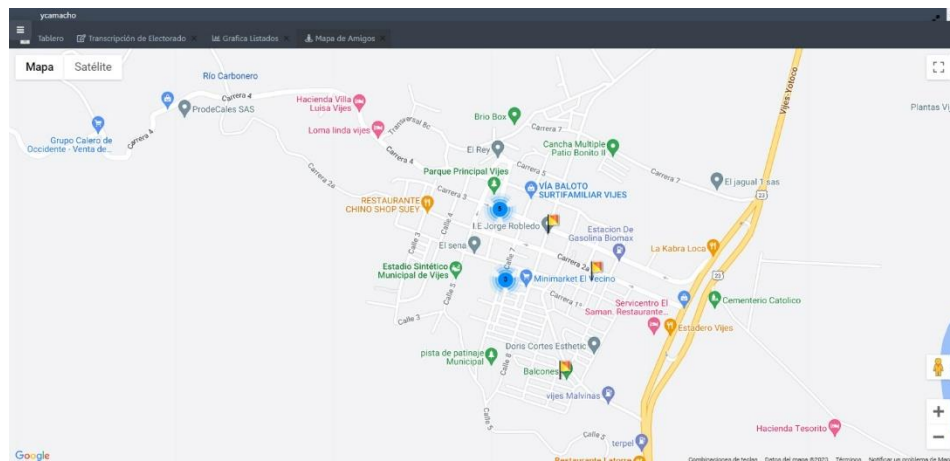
ycamacho

Tablero  Transcripción de Electorado  Grafica Listados  Mapa de Amigos

Mapa  Satélite

Río Carbonero
ProdeCales SAS
Hacienda Villa Luisa Vijes
Loma linda vijes
Grupo Calero de Occidente - Venta de...
Carrera 4
Carrera 4
Transversal 8c
Brio Box
Carrera 7
El Rey
Cancha Multiple Patio Bonito II
Carrera 4
Carrera 2a
Parque Principal Vijes
VÍA BALOTO SURTIFAMILIAR VIJES
Carrera 7
El jagual 1 sas
Vijes-Yotoco
Plantas Vij
Carrera 3
RESTAURANTE CHINO SHOP SUEY
5
I.E Jorge Robledo
Estacion De Gasolina Biomax
El sena
La Kabra Loca
Calle 4
Calle 3
Calle 7
Estadio Sintético Municipal de Vijes
2
Minimarket El Vecino
Carrera 2a
Calle 5
Carrera 1
Servicentro El Saman. Restaurante...
Cementerio Catolico
Calle 3
Estadero Vijes
Doris Cortes Esthetic
pista de patinaje Municipal
Calle 8
Balcones
vijes Malvinas
Calle 5
Hacienda Tesorito
Calle 5
terpel
Restaurante Latorre
23
23
Google
Combinaciones de teclas  Datos del mapa ©2023  Términos  Notificar un problema de Map